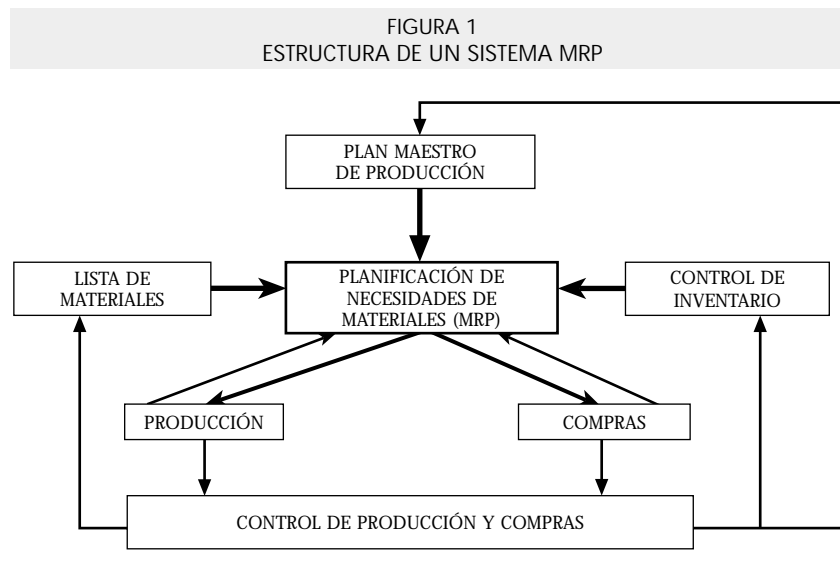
FIGURA 1
ESTRUCTURA DE UN SISTEMA MRP

PLAN MAESTRO DE PRODUCCIÓN

LISTA DE MATERIALES

PLANIFICACIÓN DE NECESIDADES DE MATERIALES (MRP)

CONTROL DE INVENTARIO

PRODUCCIÓN

COMPRAS

CONTROL DE PRODUCCIÓN Y COMPRAS